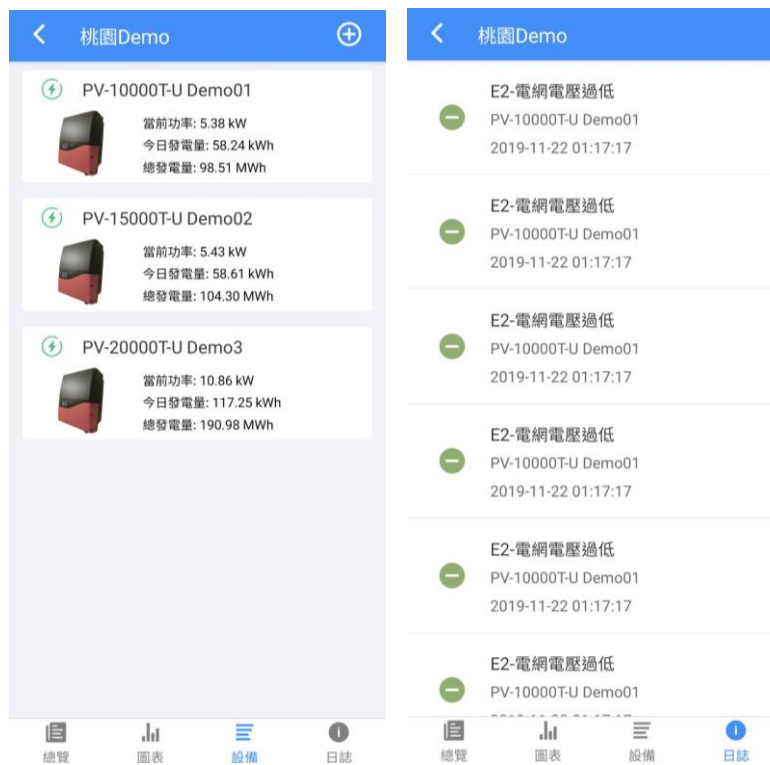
桃園Demo

PV-10000T-U Demo01
當前功率: 5.38 kW
今日發電量: 58.24 kWh
總發電量: 98.51 MWh

PV-15000T-U Demo02
當前功率: 5.43 kW
今日發電量: 58.61 kWh
總發電量: 104.30 MWh

PV-20000T-U Demo3
當前功率: 10.86 kW
今日發電量: 117.25 kWh
總發電量: 190.98 MWh

總覽 圖表 設備 日誌

桃園Demo

E2-電網電壓過低
PV-10000T-U Demo01
2019-11-22 01:17:17

E2-電網電壓過低
PV-10000T-U Demo01
2019-11-22 01:17:17

E2-電網電壓過低
PV-10000T-U Demo01
2019-11-22 01:17:17

E2-電網電壓過低
PV-10000T-U Demo01
2019-11-22 01:17:17

E2-電網電壓過低
PV-10000T-U Demo01
2019-11-22 01:17:17

E2-電網電壓過低
PV-10000T-U Demo01
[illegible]

總覽 圖表 設備 日誌